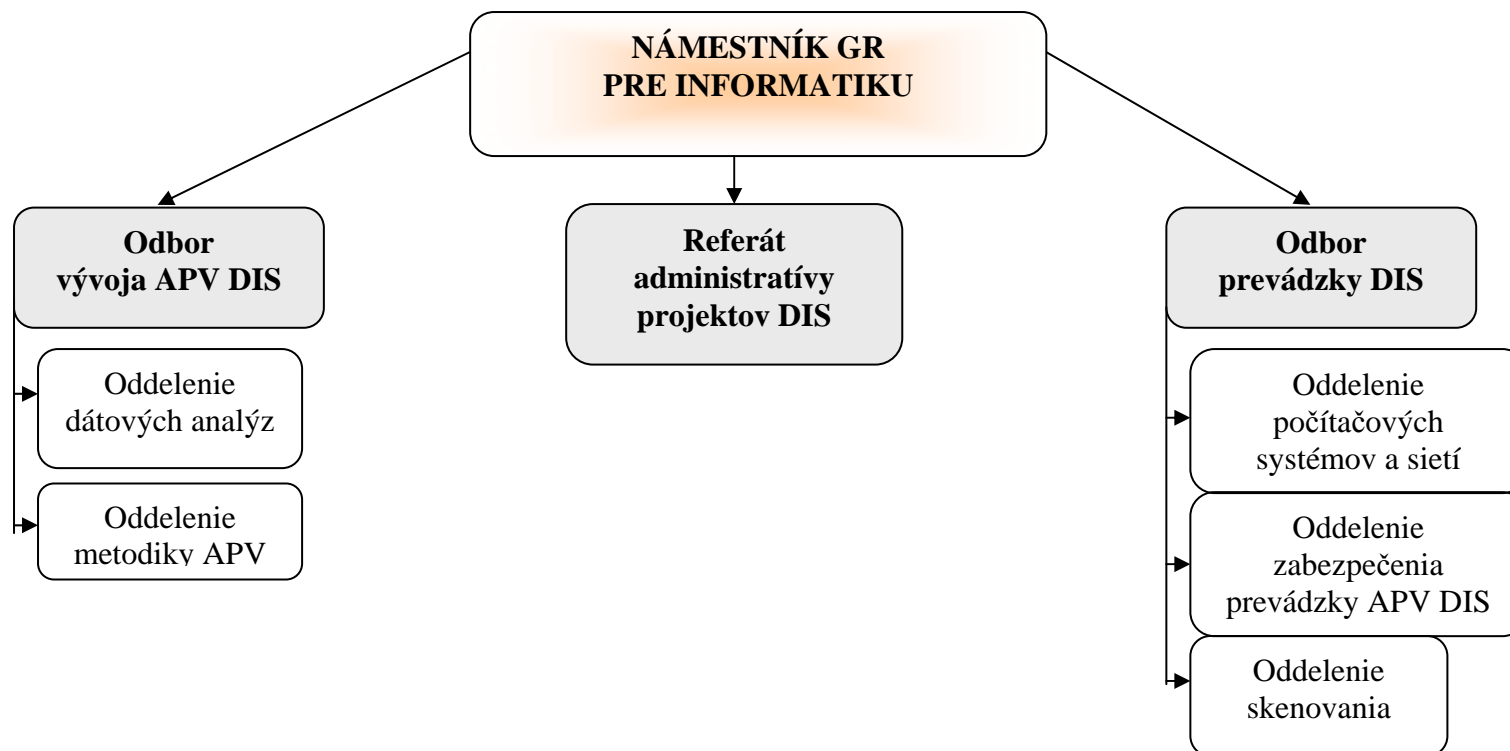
NÁMESTNÍK GR
PRE INFORMATIKU

Odbor
vývoja APV DIS

Oddelenie
dátových analýz

Oddelenie
metodiky APV

Referát
administratívy
projektov DIS

Odbor
prevádzky DIS

Oddelenie
počítačových
systémov a sietí

Oddelenie
zabezpečenia
prevádzky APV DIS

Oddelenie
skenovania